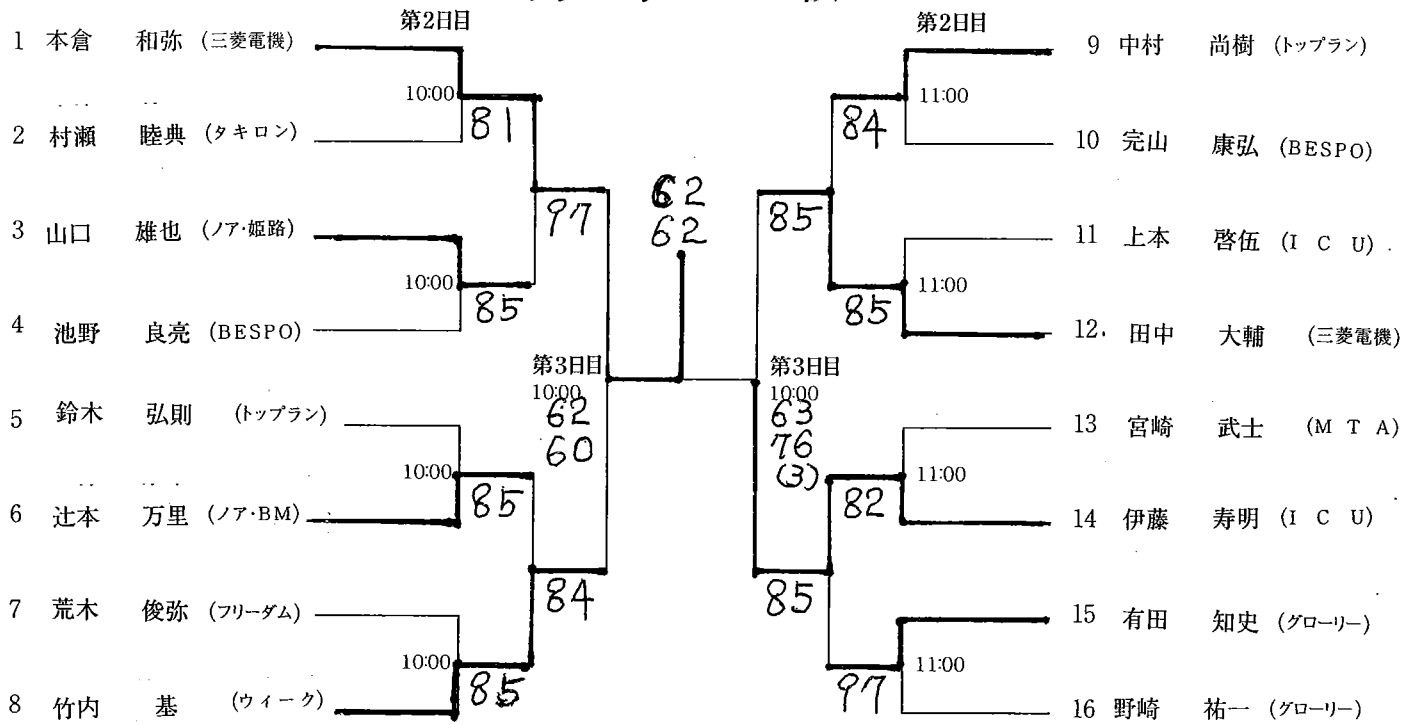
第2日目

第2日目

1 本倉 和弥 (三菱電機)

2 村瀬 睦典 (タキロン)

3 山口 雄也 (ノア·姫路)

4 池野 良亮 (BESPO)

5 鈴木 弘則 (トップラン)

6 辻本 万里 (ノア·BM)

7 荒木 俊弥 (フリーダム)

8 竹内 基 (ウィーク)

9 中村 尚樹 (トップラン)

10 完山 康弘 (BESPO)

11 上本 啓伍 (I C U)

12. 田中 大輔 (三菱電機)

13 宮崎 武士 (M T A)

14 伊藤 寿明 (I C U)

15 有田 知史 (グローリー)

16 野崎 祐一 (グローリー)

10:00 81
10:00 85
10:00 85
10:00 85
97
84
第3日目 10:00 62 60
62 62
第3日目 10:00 63 76 (3)
85
85
11:00 84
11:00 85
11:00 82
11:00 97